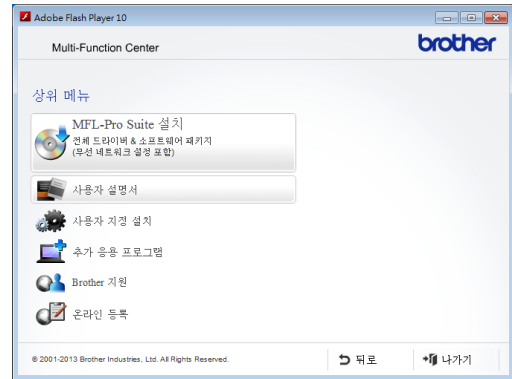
Adobe Flash Player 10

Multi-Function Center

brother

상위 메뉴

MFL-Pro Suite 설치
전체 드라이버 & 소프트웨어 패키지
(무선 네트워크 설정 포함)

사용자 설명서

사용자 지정 설치

추가 응용 프로그램

Brother 지원

온라인 등록

© 2001-2013 Brother Industries, Ltd. All Rights Reserved.

뒤로

나가기